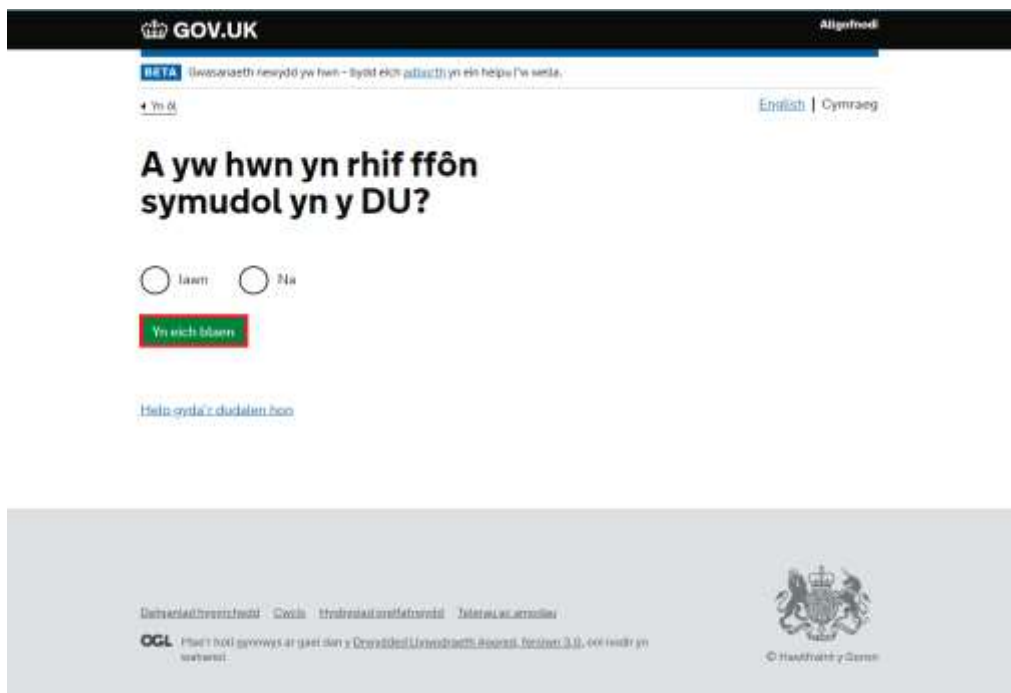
GOV.UK

Allgofnodi

BETA Gwasanaeth newydd yw hwn – bydd eich adborth yn ein helpu i'w wella.

Yn ôl

English | Cymraeg

A yw hwn yn rhif ffôn symudol yn y DU?

Iawn

Na

Yn eich blaen

Help gyda'r dudalen hon

Datganiad hygyrchedd Cwcis Hysbysiad preifatrwydd Telerau ac amodau

OGL Mae'r holl gynnwys ar gael dan y Drwydded Llywodraeth Agored, fersiwn 3.0, oni nodir yn wahanol

© Hawlfraint y Goron